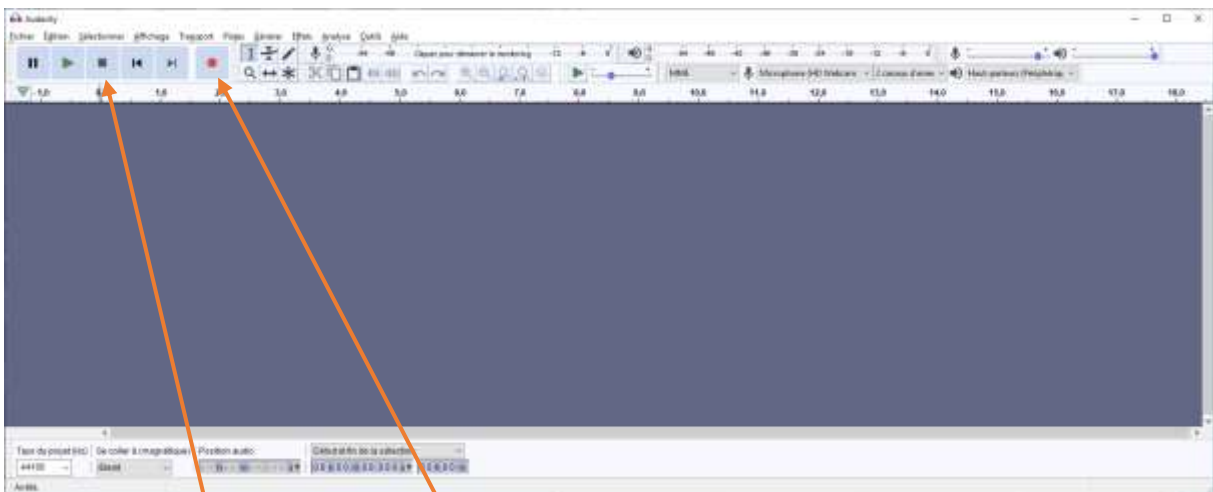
Audacity

Fichier Édition Sélectionner Affichage Transport Pistes Générer Effets Analyse Outils Aide

Cliquer pour démarrer le monitoring

MME

Microphone (HD Webcam

2 canaux d'enre

Haut-parleurs (Périphériqu

-1,0 0,0 1,0 2,0 3,0 4,0 5,0 6,0 7,0 8,0 9,0 10,0 11,0 12,0 13,0 14,0 15,0 16,0 17,0 18,0

Taux du projet (Hz) Se coller à (magnétique) Position audio

44100 Éteint

Début et fin de la sélection

Arrêté.